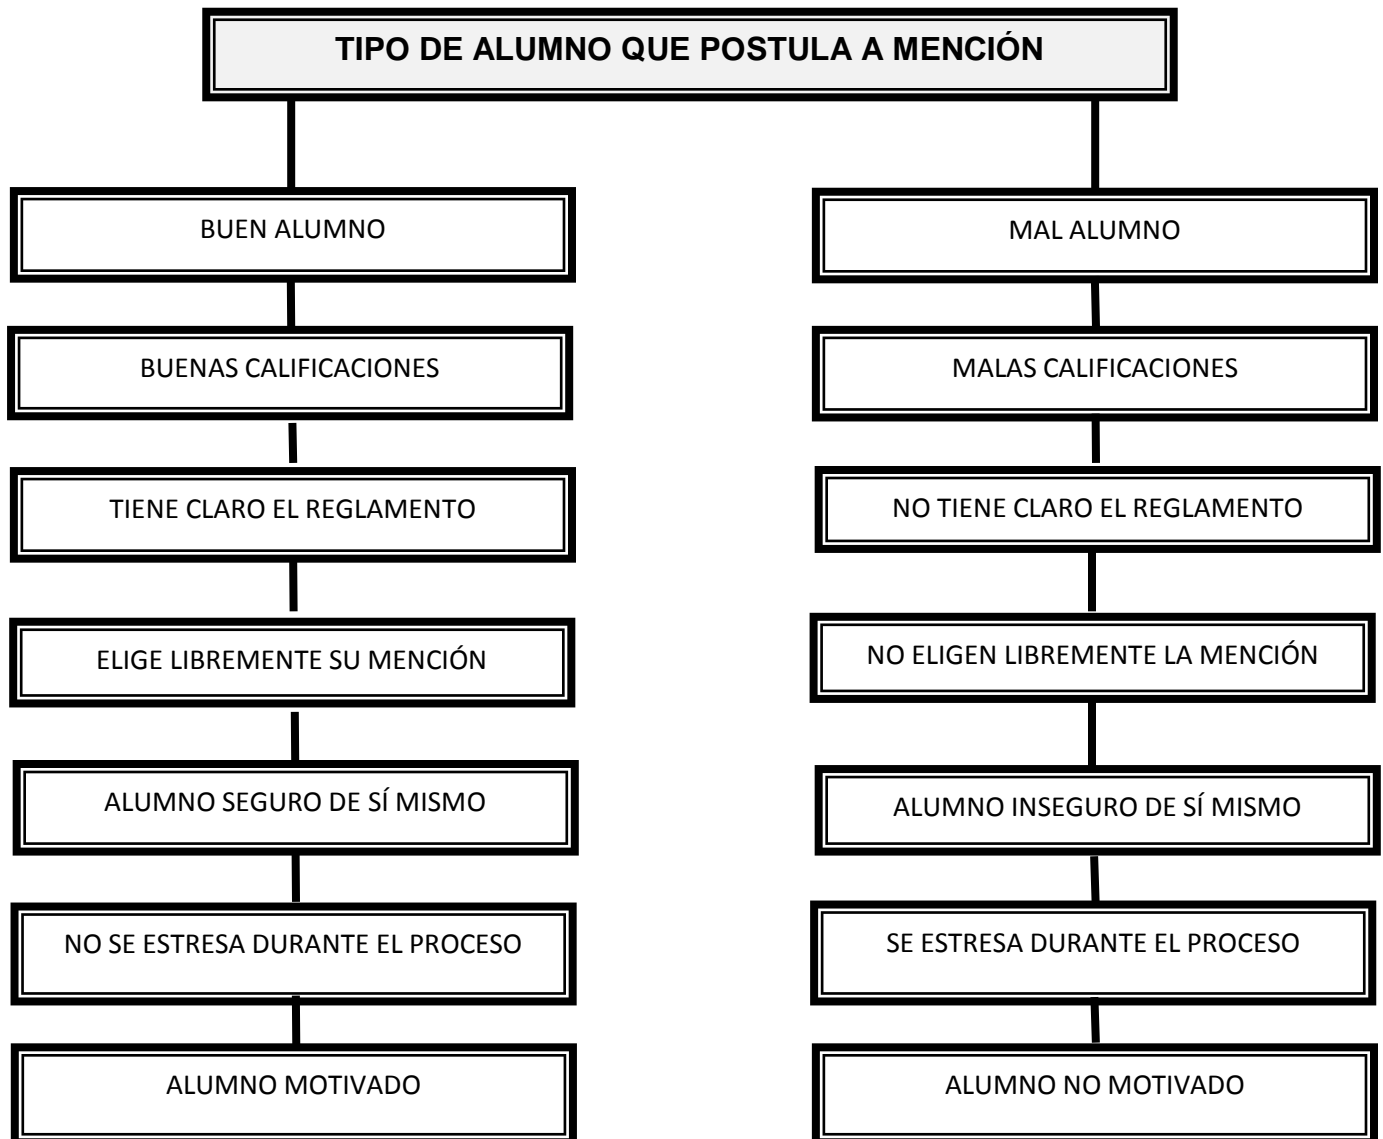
TIPO DE ALUMNO QUE POSTULA A MENCIÓN

BUEN ALUMNO

BUENAS CALIFICACIONES

TIENE CLARO EL REGLAMENTO

ELIGE LIBREMENTE SU MENCIÓN

ALUMNO SEGURO DE SÍ MISMO

NO SE ESTRESA DURANTE EL PROCESO

ALUMNO MOTIVADO

MAL ALUMNO

MALAS CALIFICACIONES

NO TIENE CLARO EL REGLAMENTO

NO ELIGEN LIBREMENTE LA MENCIÓN

ALUMNO INSEGURO DE SÍ MISMO

SE ESTRESA DURANTE EL PROCESO

ALUMNO NO MOTIVADO